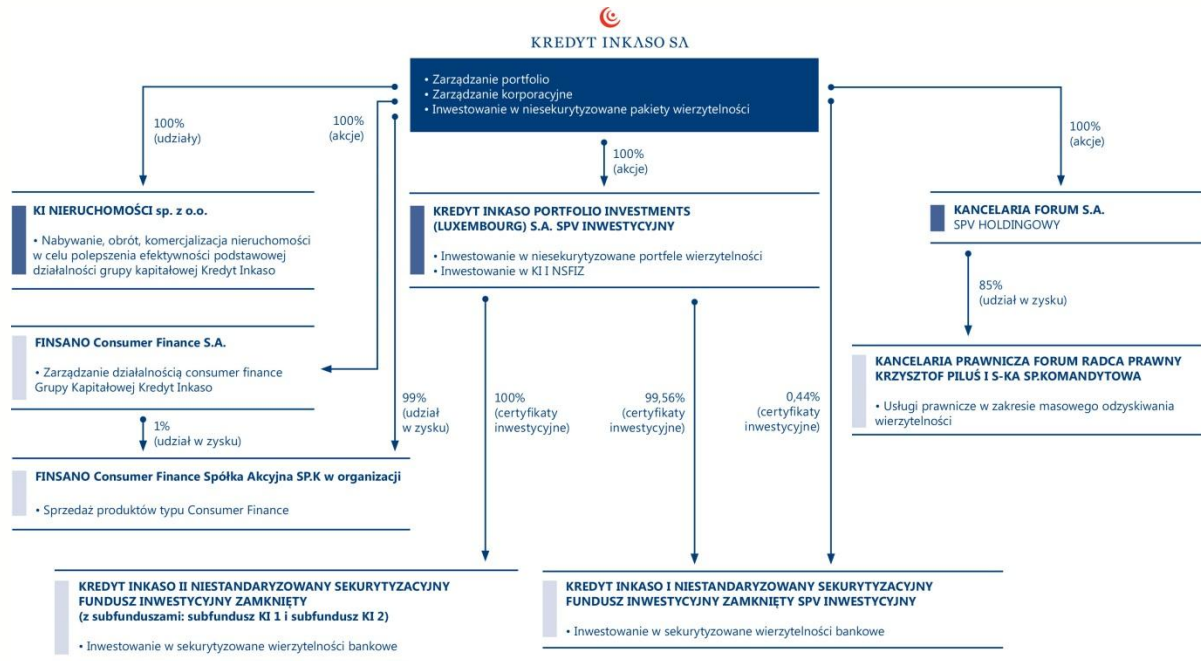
KREDYT INKASO SA

• Zarządzanie portfolio
• Zarządzanie korporacyjne
• Inwestowanie w niesekurytyzowane pakiety wierzytelności

100%
(udziały)

100%
(akcje)

100%
(akcje)

100%
(akcje)

KI NIERUCHOMOŚCI sp. z o.o.

• Nabywanie, obrót, komercjalizacja nieruchomości w celu polepszenia efektywności podstawowej działalności grupy kapitałowej Kredyt Inkaso

KREDYT INKASO PORTFOLIO INVESTMENTS (LUXEMBOURG) S.A. SPV INWESTYCYJNY

• Inwestowanie w niesekurytyzowane portfele wierzytelności
• Inwestowanie w KI I NSFIZ

KANCELARIA FORUM S.A.
SPV HOLDINGOWY

85%
(udział w zysku)

FINSANO Consumer Finance S.A.

• Zarządzanie działalnością consumer finance Grupy Kapitałowej Kredyt Inkaso

KANCELARIA PRAWNICZA FORUM RADCA PRAWNY KRZYSZTOF PILUŚ I S-KA SP.KOMANDYTOWA

• Usługi prawnicze w zakresie masowego odzyskiwania wierzytelności

99%
(udział
w zysku)

100%
(certyfikaty inwestycyjne)

99,56%
(certyfikaty inwestycyjne)

0,44%
(certyfikaty inwestycyjne)

1%
(udział w zysku)

FINSANO Consumer Finance Spółka Akcyjna SP.K w organizacji

• Sprzedaż produktów typu Consumer Finance

KREDYT INKASO II NIESTANDARYZOWANY SEKURYTYZACYJNY FUNDUSZ INWESTYCYJNY ZAMKNIĘTY
(z subfunduszami: subfundusz KI 1 i subfundusz KI 2)

• Inwestowanie w sekurytyzowane wierzytelności bankowe

KREDYT INKASO I NIESTANDARYZOWANY SEKURYTYZACYJNY FUNDUSZ INWESTYCYJNY ZAMKNIĘTY SPV INWESTYCYJNY

• Inwestowanie w sekurytyzowane wierzytelności bankowe